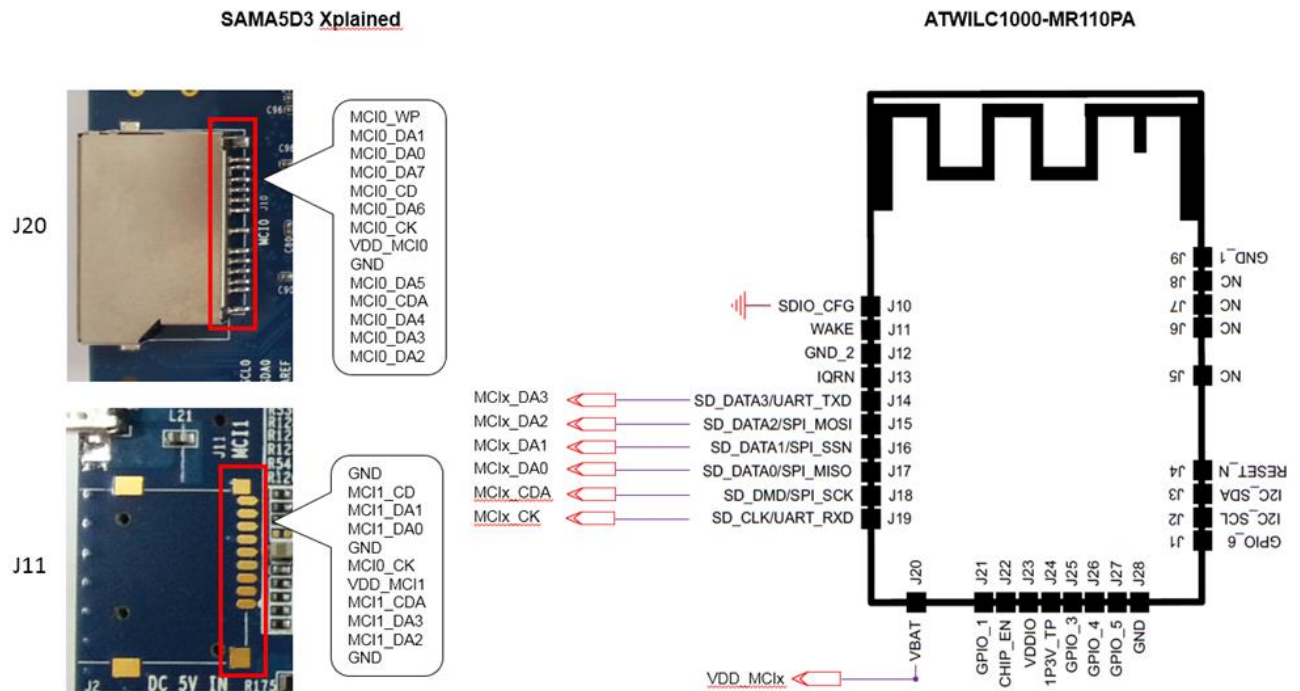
SAMA5D3 Xplained

ATWILC1000-MR110PA

J20

MCI0_WP
MCI0_DA1
MCI0_DA0
MCI0_DA7
MCI0_CD
MCI0_DA6
MCI0_CK
VDD_MCI0
GND
MCI0_DA5
MCI0_CDA
MCI0_DA4
MCI0_DA3
MCI0_DA2

J11

GND
MCI1_CD
MCI1_DA1
MCI1_DA0
GND
MCI0_CK
VDD_MCI1
MCI1_CDA
MCI1_DA3
MCI1_DA2
GND

SDIO_CFG J10
WAKE J11
GND_2 J12
IQRN J13
MCIx_DA3 SD_DATA3/UART_TXD J14
MCIx_DA2 SD_DATA2/SPI_MOSI J15
MCIx_DA1 SD_DATA1/SPI_SSN J16
MCIx_DA0 SD_DATA0/SPI_MISO J17
MCIx_CDA SD_DMD/SPI_SCK J18
MCIx_CK SD_CLK/UART_RXD J19

J9 GND_1
J8 NC
J7 NC
J6 NC
J5 NC
J4 RESET_N
J3 I2C_SDA
J2 I2C_SCL
J1 GPIO_6

J20 VBAT
J21 GPIO_1
J22 CHIP_EN
J23 VDDIO
J24 1P3V_TP
J25 GPIO_3
J26 GPIO_4
J27 GPIO_5
J28 GND

VDD_MCIx